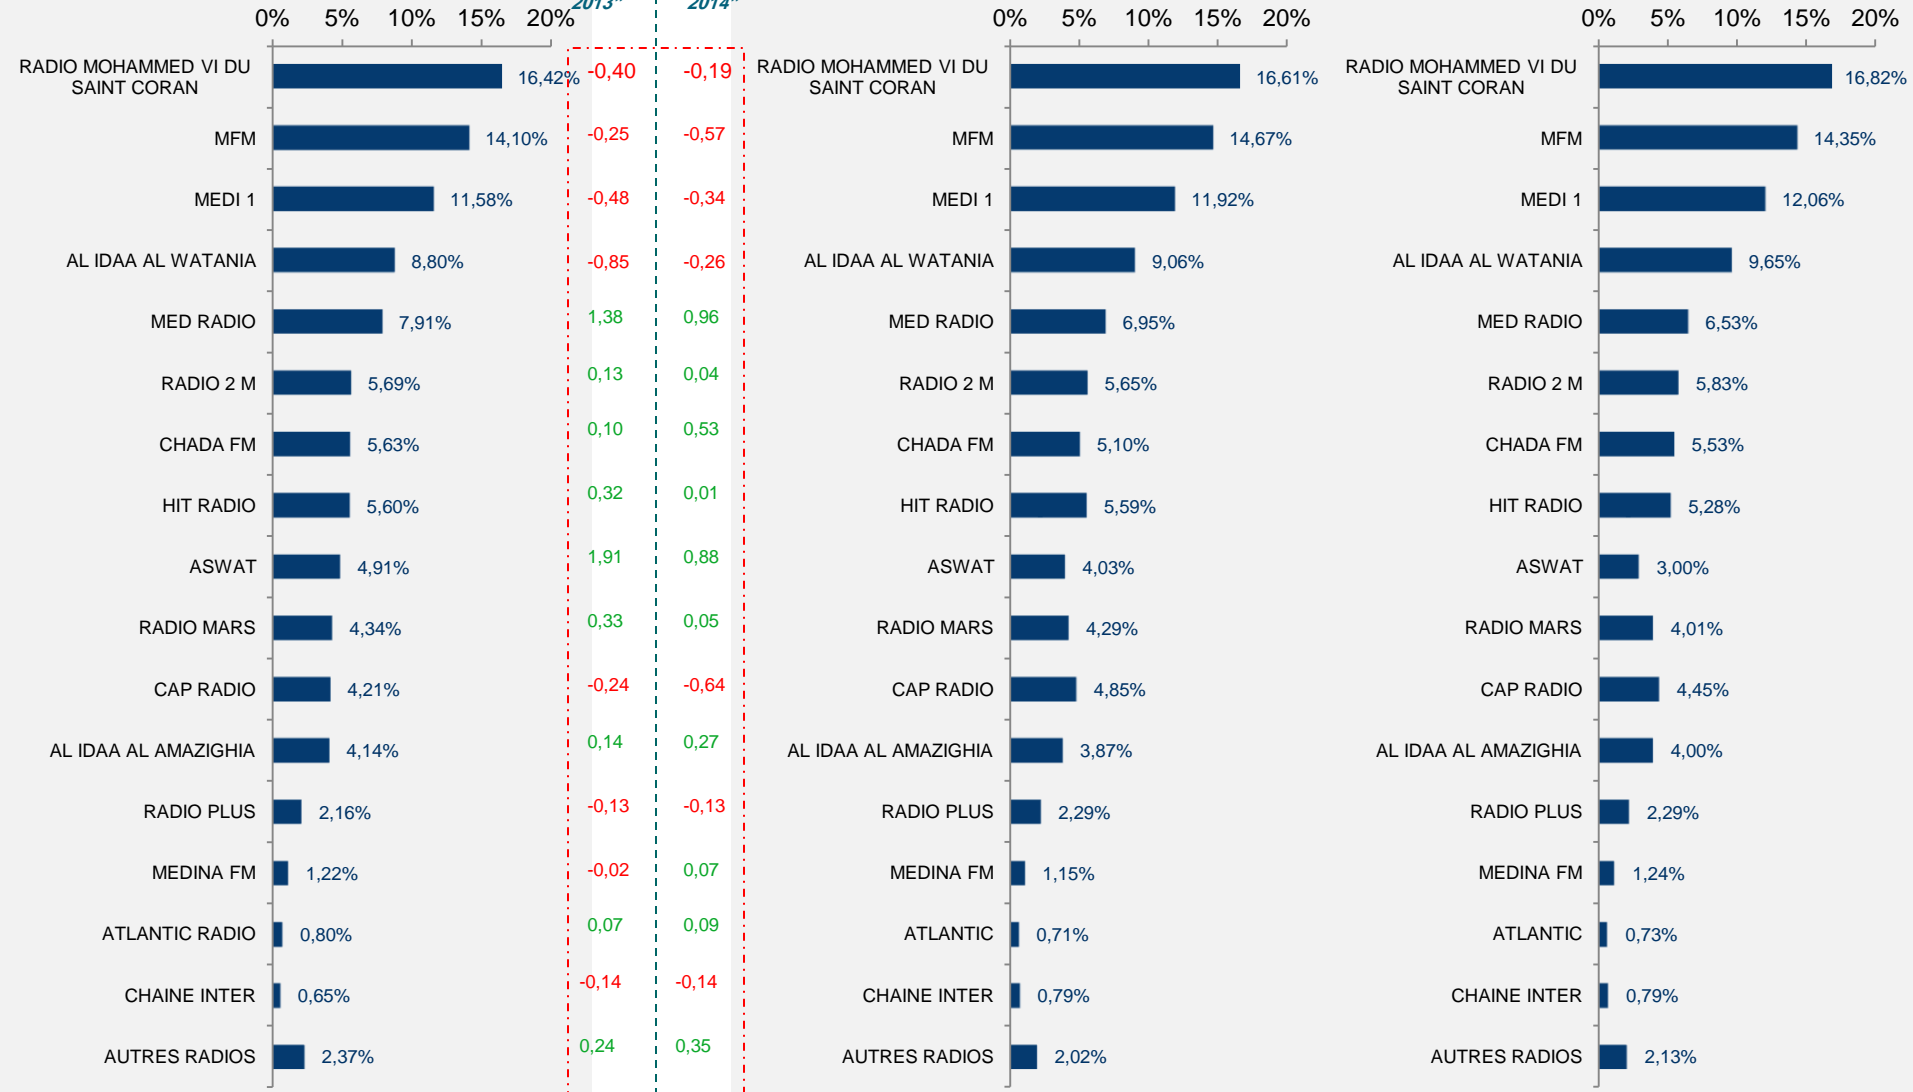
0% 5% 10% 15% 20%

2013* 2014*

| | | | |
|---|---|---|---|
| RADIO MOHAMMED VI DU SAINT CORAN | 16,42% | -0,40 | -0,19 |
| MFM | 14,10% | -0,25 | -0,57 |
| MEDI 1 | 11,58% | -0,48 | -0,34 |
| AL IDAA AL WATANIA | 8,80% | -0,85 | -0,26 |
| MED RADIO | 7,91% | 1,38 | 0,96 |
| RADIO 2 M | 5,69% | 0,13 | 0,04 |
| CHADA FM | 5,63% | 0,10 | 0,53 |
| HIT RADIO | 5,60% | 0,32 | 0,01 |
| ASWAT | 4,91% | 1,91 | 0,88 |
| RADIO MARS | 4,34% | 0,33 | 0,05 |
| CAP RADIO | 4,21% | -0,24 | -0,64 |
| AL IDAA AL AMAZIGHIA | 4,14% | 0,14 | 0,27 |
| RADIO PLUS | 2,16% | -0,13 | -0,13 |
| MEDINA FM | 1,22% | -0,02 | 0,07 |
| ATLANTIC RADIO | 0,80% | 0,07 | 0,09 |
| CHAINE INTER | 0,65% | -0,14 | -0,14 |
| AUTRES RADIOS | 2,37% | 0,24 | 0,35 |

0% 5% 10% 15% 20%

| | |
|---|---|
| RADIO MOHAMMED VI DU SAINT CORAN | 16,61% |
| MFM | 14,67% |
| MEDI 1 | 11,92% |
| AL IDAA AL WATANIA | 9,06% |
| MED RADIO | 6,95% |
| RADIO 2 M | 5,65% |
| CHADA FM | 5,10% |
| HIT RADIO | 5,59% |
| ASWAT | 4,03% |
| RADIO MARS | 4,29% |
| CAP RADIO | 4,85% |
| AL IDAA AL AMAZIGHIA | 3,87% |
| RADIO PLUS | 2,29% |
| MEDINA FM | 1,15% |
| ATLANTIC | 0,71% |
| CHAINE INTER | 0,79% |
| AUTRES RADIOS | 2,02% |

0% 5% 10% 15% 20%

| | |
|---|---|
| RADIO MOHAMMED VI DU SAINT CORAN | 16,82% |
| MFM | 14,35% |
| MEDI 1 | 12,06% |
| AL IDAA AL WATANIA | 9,65% |
| MED RADIO | 6,53% |
| RADIO 2 M | 5,83% |
| CHADA FM | 5,53% |
| HIT RADIO | 5,28% |
| ASWAT | 3,00% |
| RADIO MARS | 4,01% |
| CAP RADIO | 4,45% |
| AL IDAA AL AMAZIGHIA | 4,00% |
| RADIO PLUS | 2,29% |
| MEDINA FM | 1,24% |
| ATLANTIC | 0,73% |
| CHAINE INTER | 0,79% |
| AUTRES RADIOS | 2,13% |